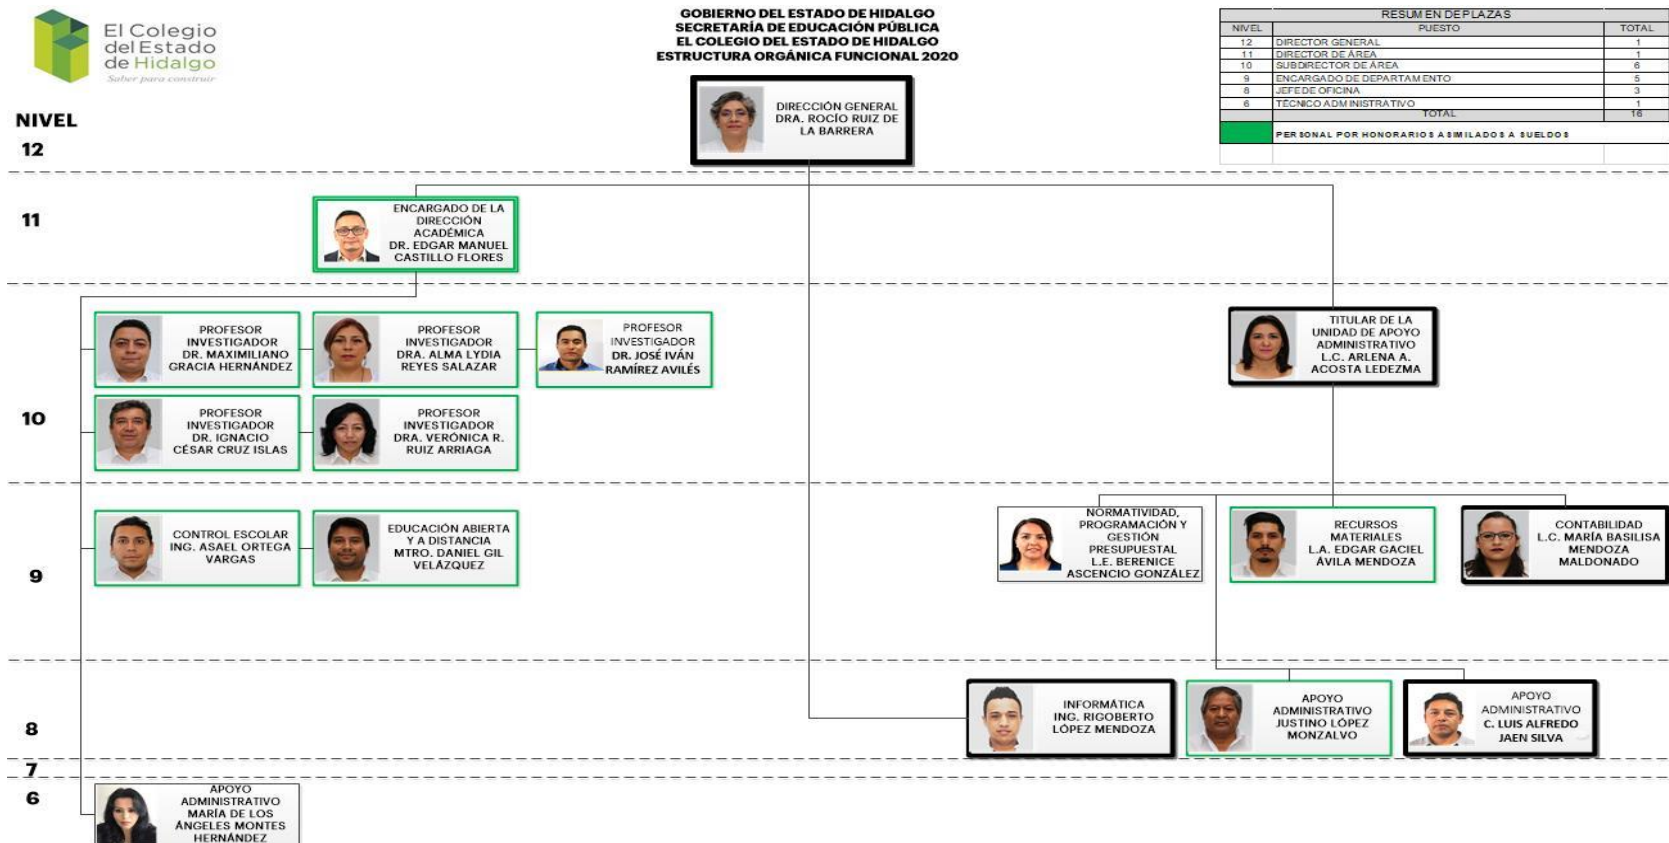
El Colegio del Estado de Hidalgo
Saber para construir

GOBIERNO DEL ESTADO DE HIDALGO
SECRETARÍA DE EDUCACIÓN PÚBLICA
EL COLEGIO DEL ESTADO DE HIDALGO
ESTRUCTURA ORGÁNICA FUNCIONAL 2020

RESUMEN DE PLAZAS

| NIVEL | PUESTO | TOTAL |
|---|---|---|
| 12 | DIRECTOR GENERAL | 1 |
| 11 | DIRECTOR DE ÁREA | 1 |
| 10 | SUBDIRECTOR DE ÁREA | 6 |
| 9 | ENCARGADO DE DEPARTAMENTO | 5 |
| 8 | JEFE DE OFICINA | 3 |
| 6 | TÉCNICO ADMINISTRATIVO | 1 |
| | TOTAL | 16 |
| | PERSONAL POR HONORARIOS ASIMILADOS A SUELDOS | |

NIVEL
12
DIRECCIÓN GENERAL DRA. ROCÍO RUIZ DE LA BARRERA

11
ENCARGADO DE LA DIRECCIÓN ACADÉMICA DR. EDGAR MANUEL CASTILLO FLORES

10
PROFESOR INVESTIGADOR DR. MAXIMILIANO GRACIA HERNÁNDEZ
PROFESOR INVESTIGADOR DRA. ALMA LYDIA REYES SALAZAR
PROFESOR INVESTIGADOR DR. JOSÉ IVÁN RAMÍREZ AVILÉS
PROFESOR INVESTIGADOR DR. IGNACIO CÉSAR CRUZ ISLAS
PROFESOR INVESTIGADOR DRA. VERÓNICA R. RUIZ ARRIAGA
TITULAR DE LA UNIDAD DE APOYO ADMINISTRATIVO L.C. ARLENA A. ACOSTA LEDEZMA

9
CONTROL ESCOLAR ING. ASAEL ORTEGA VARGAS
EDUCACIÓN ABIERTA Y A DISTANCIA MTRO. DANIEL GIL VELÁZQUEZ
NORMATIVIDAD, PROGRAMACIÓN Y GESTIÓN PRESUPUESTAL L.E. BERENICE ASCENCIO GONZÁLEZ
RECURSOS MATERIALES L.A. EDGAR CACIEL ÁVILA MENDOZA
CONTABILIDAD L.C. MARÍA BASILISA MENDOZA MALDONADO

8
INFORMÁTICA ING. RIGOBERTO LÓPEZ MENDOZA
APOYO ADMINISTRATIVO JUSTINO LÓPEZ MONZALVO
APOYO ADMINISTRATIVO C. LUIS ALFREDO JAEN SILVA

7
6
APOYO ADMINISTRATIVO MARÍA DE LOS ÁNGELES MONTES HERNÁNDEZ